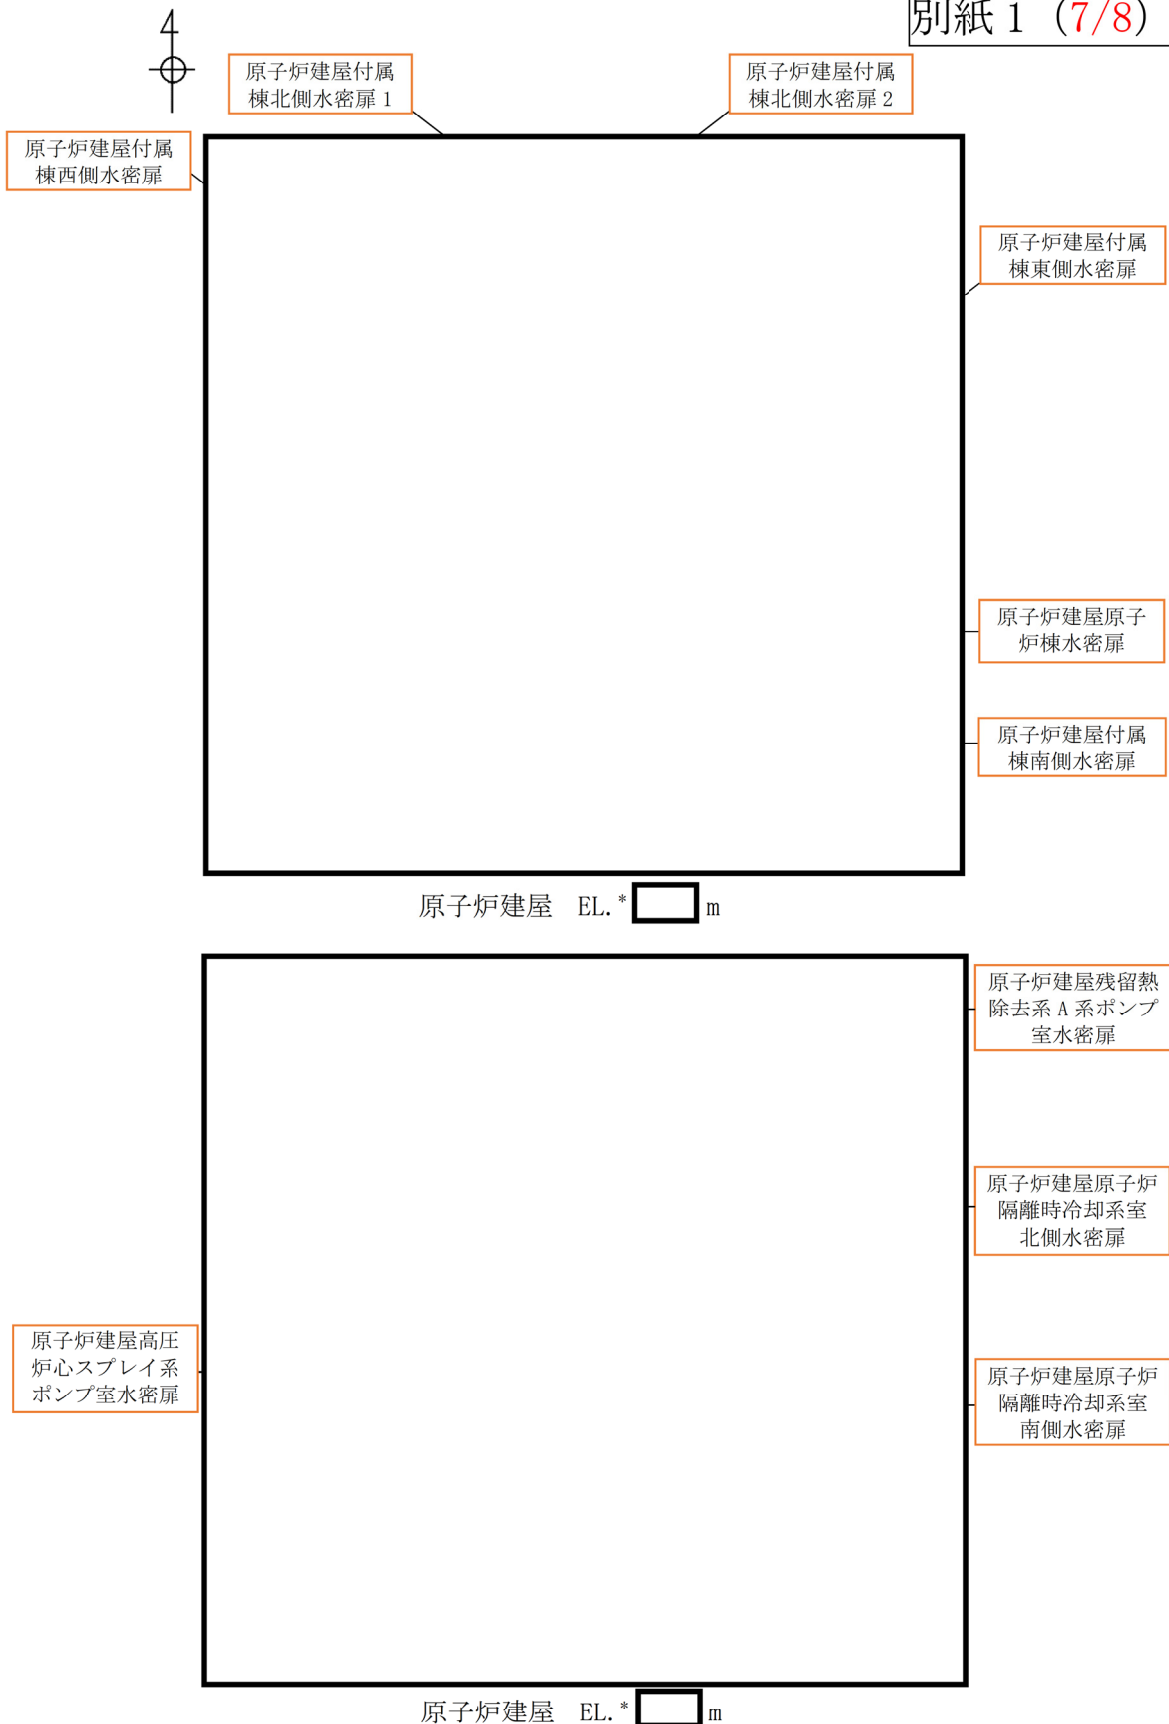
別紙1（7/8）

原子炉建屋付属棟北側水密扉1

原子炉建屋付属棟北側水密扉2

原子炉建屋付属棟西側水密扉

原子炉建屋付属棟東側水密扉

原子炉建屋原子炉棟水密扉

原子炉建屋付属棟南側水密扉

原子炉建屋　EL.* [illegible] m

原子炉建屋残留熱除去系A系ポンプ室水密扉

原子炉建屋原子炉隔離時冷却系室北側水密扉

原子炉建屋高圧炉心スプレイ系ポンプ室水密扉

原子炉建屋原子炉隔離時冷却系室南側水密扉

原子炉建屋　EL.* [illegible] m